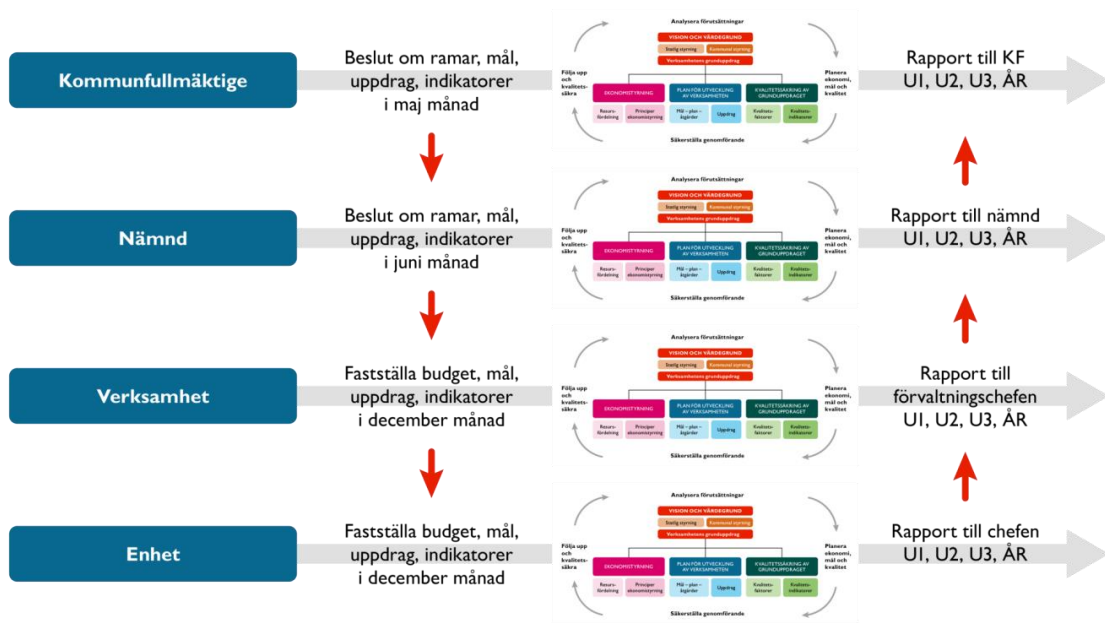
Kommunfullmäktige

Beslut om ramar, mål, uppdrag, indikatorer i maj månad

Analysera förutsättningar

VISION OCH VÄRDEGRUND

Statlig styrning

Kommunal styrning

Verksamhetens grunduppdrag

Följa upp och kvalitetssäkra

Planera ekonomi, mål och kvalitet

EKONOMISTYRNING

PLAN FÖR UTVECKLING AV VERKSAMHETEN

KVALITETSSÄKRING AV GRUNDUPPDRAGET

Resursfördelning

Principer ekonomistyrning

Mål – plan – åtgärder

Uppdrag

Kvalitetsfaktorer

Kvalitetsindikatorer

Säkerställa genomförande

Rapport till KF U1, U2, U3, ÅR

Nämnd

Beslut om ramar, mål, uppdrag, indikatorer i juni månad

Analysera förutsättningar

VISION OCH VÄRDEGRUND

Statlig styrning

Kommunal styrning

Verksamhetens grunduppdrag

Följa upp och kvalitetssäkra

Planera ekonomi, mål och kvalitet

EKONOMISTYRNING

PLAN FÖR UTVECKLING AV VERKSAMHETEN

KVALITETSSÄKRING AV GRUNDUPPDRAGET

Resursfördelning

Principer ekonomistyrning

Mål – plan – åtgärder

Uppdrag

Kvalitetsfaktorer

Kvalitetsindikatorer

Säkerställa genomförande

Rapport till nämnd U1, U2, U3, ÅR

Verksamhet

Fastställa budget, mål, uppdrag, indikatorer i december månad

Analysera förutsättningar

VISION OCH VÄRDEGRUND

Statlig styrning

Kommunal styrning

Verksamhetens grunduppdrag

Följa upp och kvalitetssäkra

Planera ekonomi, mål och kvalitet

EKONOMISTYRNING

PLAN FÖR UTVECKLING AV VERKSAMHETEN

KVALITETSSÄKRING AV GRUNDUPPDRAGET

Resursfördelning

Principer ekonomistyrning

Mål – plan – åtgärder

Uppdrag

Kvalitetsfaktorer

Kvalitetsindikatorer

Säkerställa genomförande

Rapport till förvaltningschefen U1, U2, U3, ÅR

Enhet

Fastställa budget, mål, uppdrag, indikatorer i december månad

Analysera förutsättningar

VISION OCH VÄRDEGRUND

Statlig styrning

Kommunal styrning

Verksamhetens grunduppdrag

Följa upp och kvalitetssäkra

Planera ekonomi, mål och kvalitet

EKONOMISTYRNING

PLAN FÖR UTVECKLING AV VERKSAMHETEN

KVALITETSSÄKRING AV GRUNDUPPDRAGET

Resursfördelning

Principer ekonomistyrning

Mål – plan – åtgärder

Uppdrag

Kvalitetsfaktorer

Kvalitetsindikatorer

Säkerställa genomförande

Rapport till chefen U1, U2, U3, ÅR